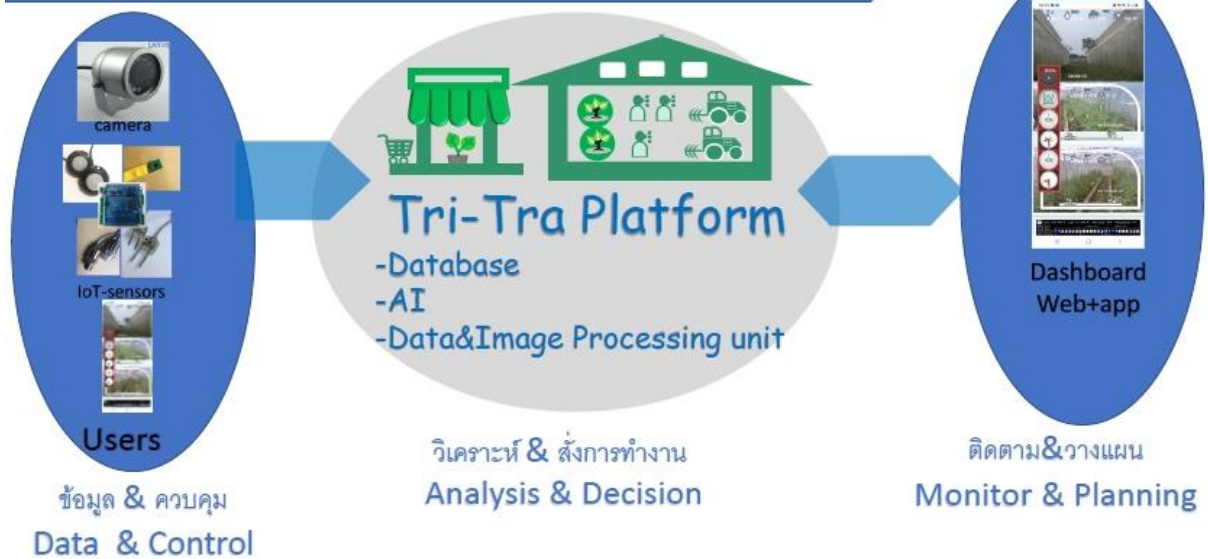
camera

IoT-sensors

Users

ข้อมูล & ควบคุม
Data & Control

Tri-Tra Platform
-Database
-AI
-Data&Image Processing unit

วิเคราะห์ & สั่งการทำงาน
Analysis & Decision

Dashboard
Web+app

ติดตาม&วางแผน
Monitor & Planning